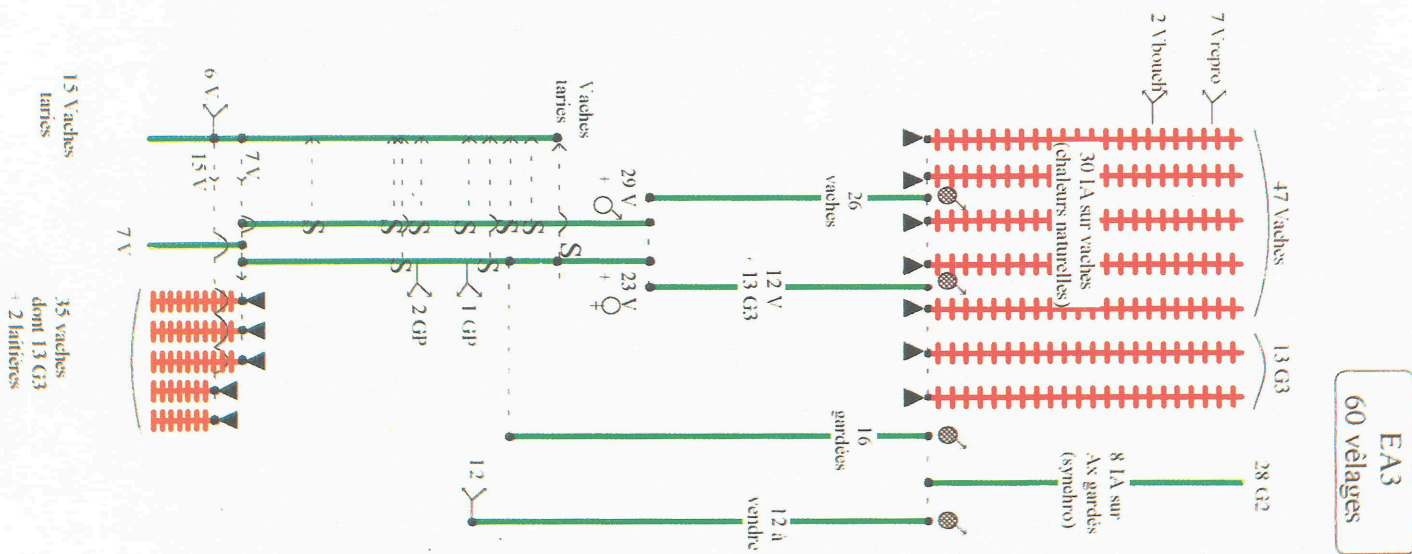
EA3
60 vêlages

7 V repro
2 V bouch

47 Vaches
30 IA sur vaches (chaleurs naturelles)
13 G3

28 G2
8 IA sur Ax gardés (synchro)

26 vaches
12 V + 13 G3
16 gardées
12 à vendre

29 V + ♂
23 V + ♀

Vaches taries

1 GP
2 GP

S
S
S
S
S
S
S

6 V
15 V
7 V
7 V
12

15 Vaches taries

35 vaches dont 13 G3 + 2 laitières